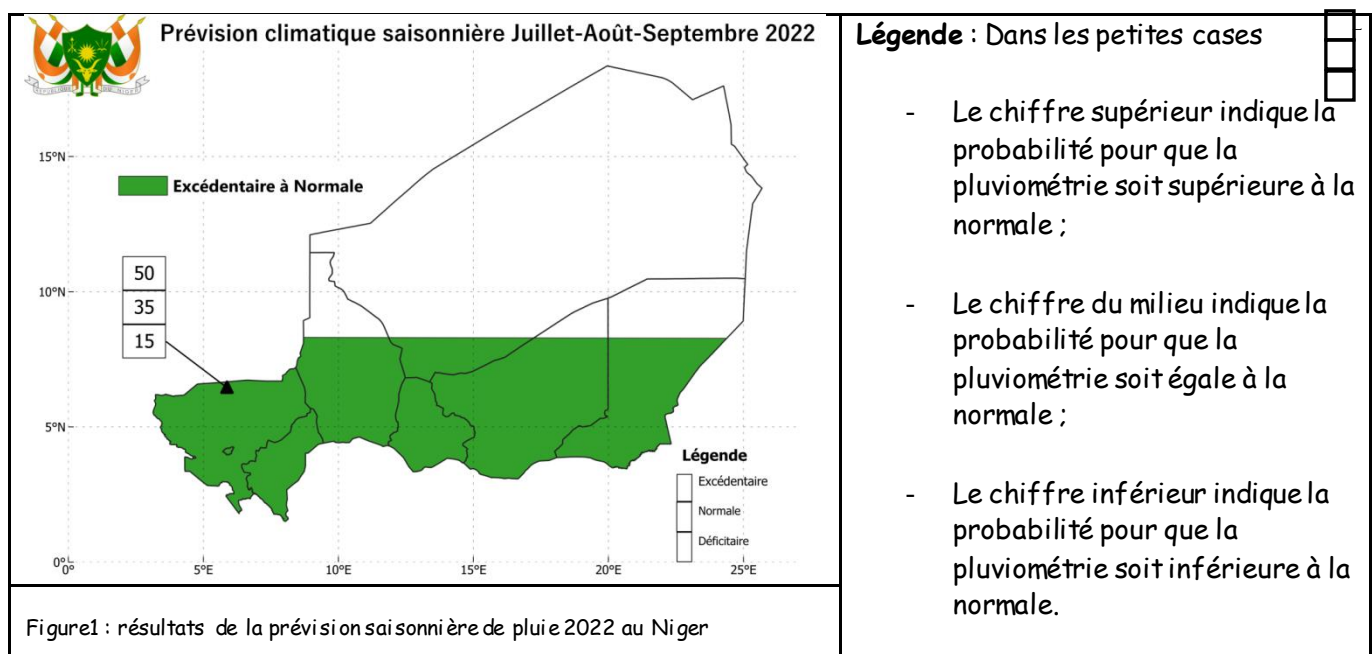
Prévision climatique saisonnière Juillet-Août-Septembre 2022

15°N
10°N
5°N
0°
0°
5°E
10°E
15°E
20°E
25°E

Excédentaire à Normale

| 50 |
|---|
| 35 |
| 15 |

Légende
Excédentaire
Normale
Déficitaire

Figure1 : résultats de la prévision saisonnière de pluie 2022 au Niger

**Légende** : Dans les petites cases

- Le chiffre supérieur indique la probabilité pour que la pluviométrie soit supérieure à la normale ;

- Le chiffre du milieu indique la probabilité pour que la pluviométrie soit égale à la normale ;

- Le chiffre inférieur indique la probabilité pour que la pluviométrie soit inférieure à la normale.